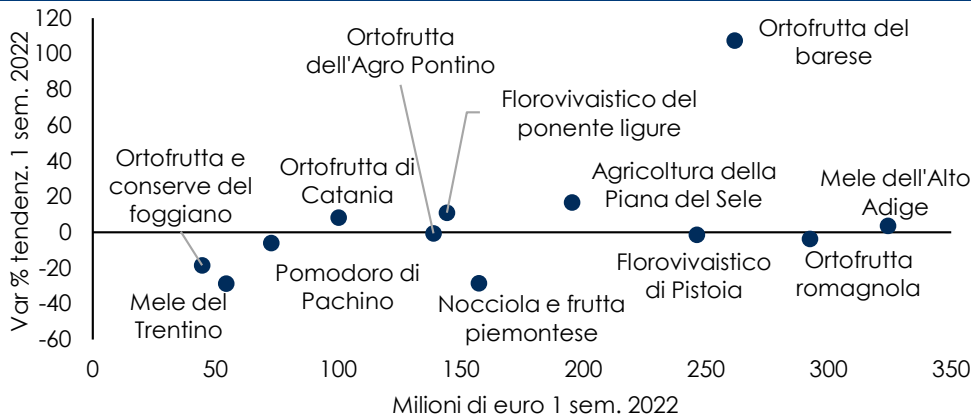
120
100
80
60
40
20
0
-20
-40
-60
Var % tendenz. 1 sem. 2022

0 50 100 150 200 250 300 350
Milioni di euro 1 sem. 2022

Ortofrutta dell'Agro Pontino
Ortofrutta del barese
Florovivaistico del ponente ligure
Ortofrutta e conserve del foggiano
Ortofrutta di Catania
Agricoltura della Piana del Sele
Mele dell'Alto Adige
Pomodoro di Pachino
Florovivaistico di Pistoia
Ortofrutta romagnola
Mele del Trentino
Nocciola e frutta piemontese